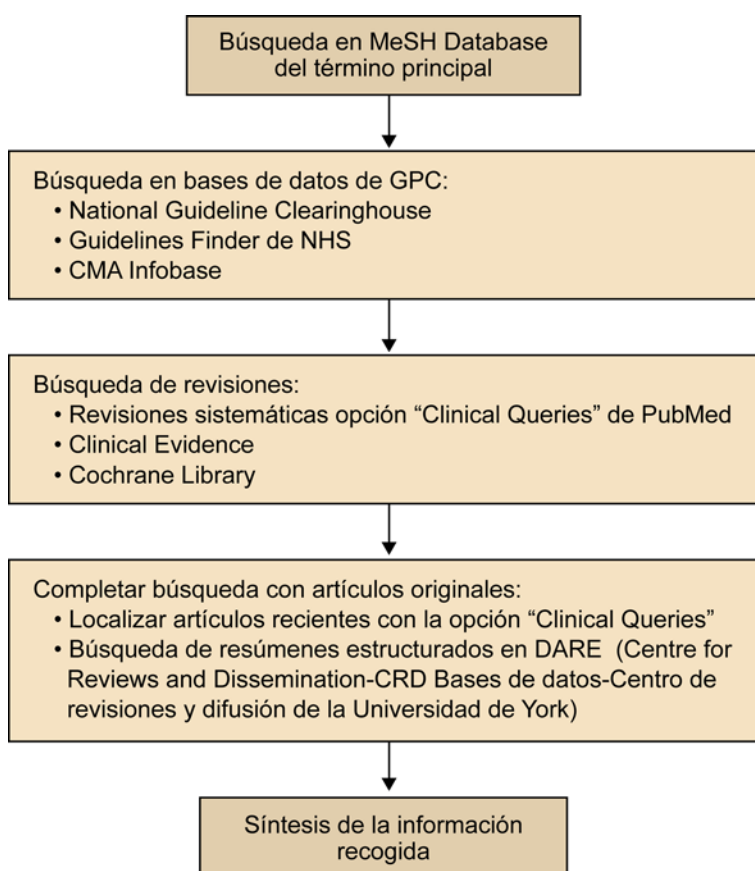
Búsqueda en MeSH Database del término principal

Búsqueda en bases de datos de GPC:
• National Guideline Clearinghouse
• Guidelines Finder de NHS
• CMA Infobase

Búsqueda de revisiones:
• Revisiones sistemáticas opción "Clinical Queries" de PubMed
• Clinical Evidence
• Cochrane Library

Completar búsqueda con artículos originales:
• Localizar artículos recientes con la opción "Clinical Queries"
• Búsqueda de resúmenes estructurados en DARE (Centre for Reviews and Dissemination-CRD Bases de datos-Centro de revisiones y difusión de la Universidad de York)

Síntesis de la información recogida